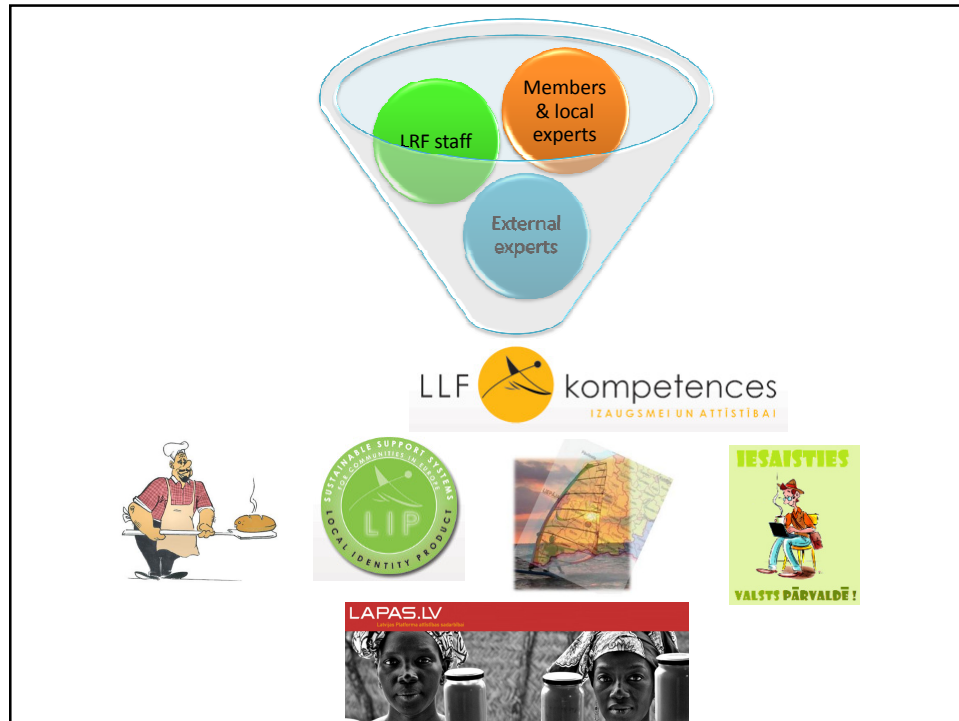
Members & local experts

LRF staff

External experts

LLF kompetences
IZAUGSMEI UN ATTĪSTĪBAI

SUSTAINABLE SUPPORT SYSTEMS FOR COMMUNITIES IN EUROPE
LIP
LOCAL IDENTITY PRODUCT

IESAISTIES
VALSTS PĀRVALDĒ !

LAPAS.LV
Latvijas Platforma attīstības sadarbībai